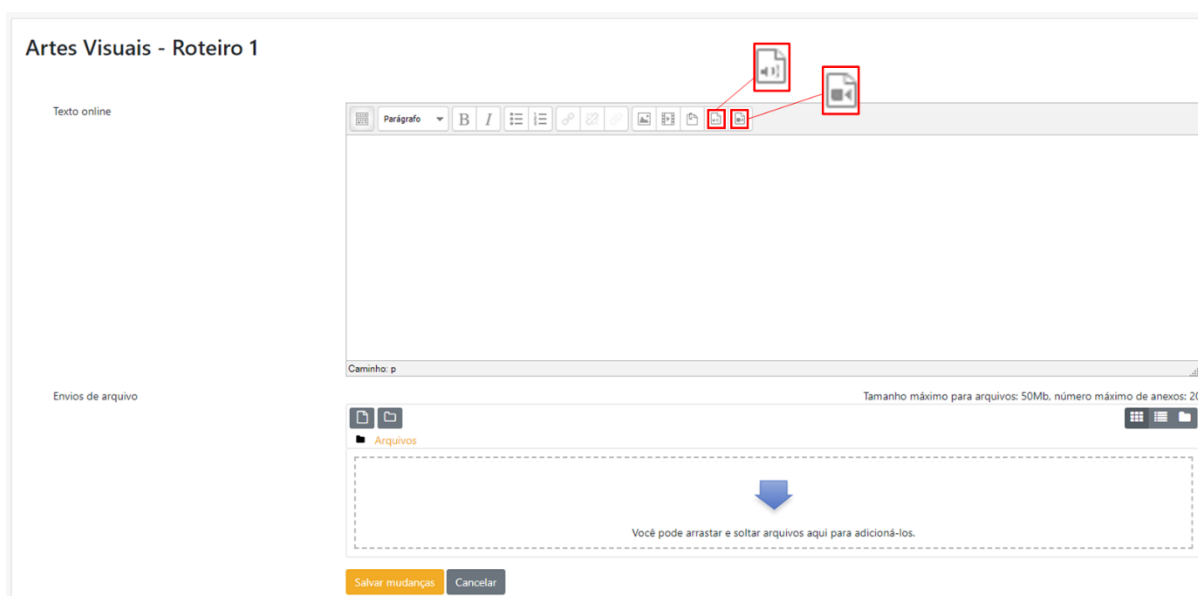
Artes Visuais - Roteiro 1

Texto online

Parágrafo

Caminho: p

Envios de arquivo

Tamanho máximo para arquivos: 50Mb, número máximo de anexos: 20

Arquivos

Você pode arrastar e soltar arquivos aqui para adicioná-los.

Salvar mudanças

Cancelar